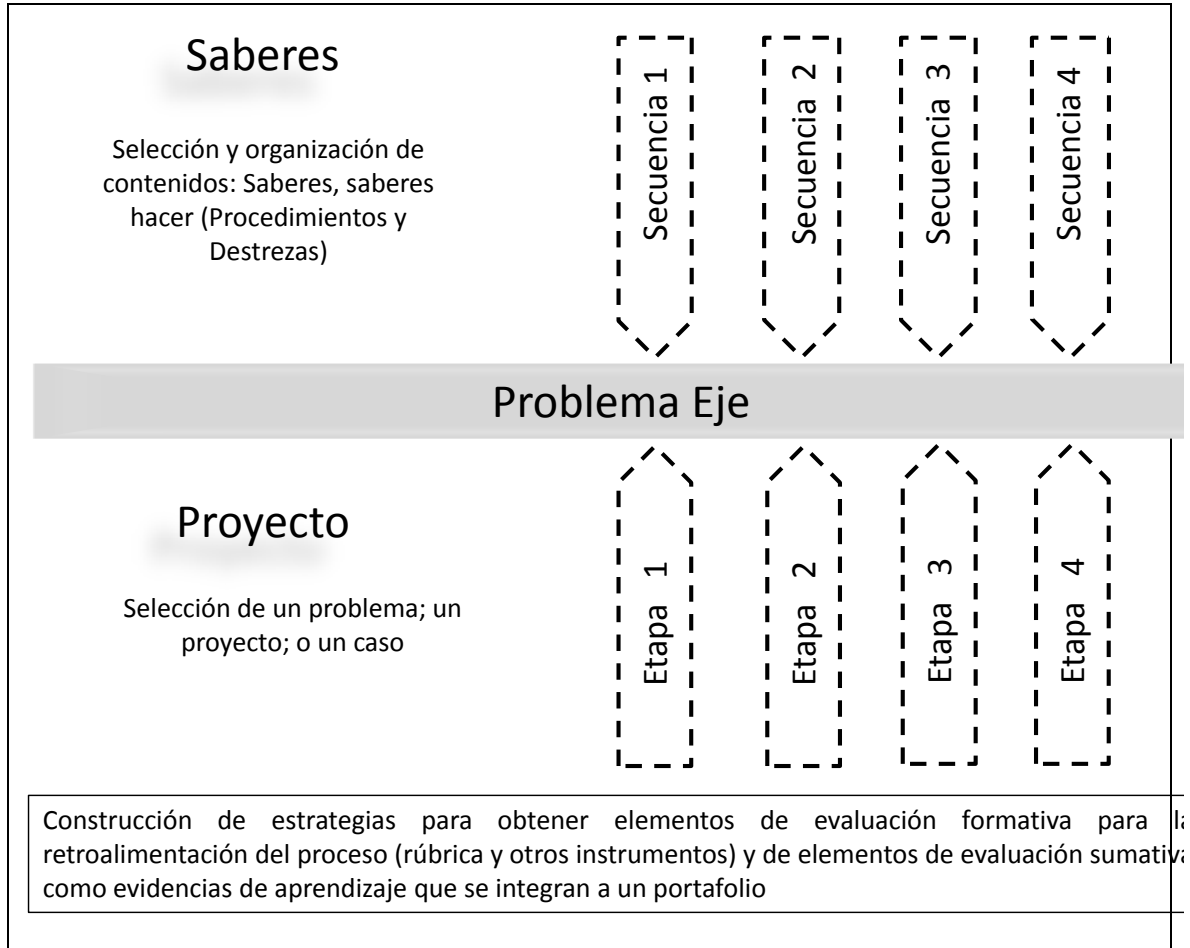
Saberes

Selección y organización de contenidos: Saberes, saberes hacer (Procedimientos y Destrezas)

Secuencia 1

Secuencia 2

Secuencia 3

Secuencia 4

Problema Eje

Proyecto

Selección de un problema; un proyecto; o un caso

Etapa 1

Etapa 2

Etapa 3

Etapa 4

Construcción de estrategias para obtener elementos de evaluación formativa para la retroalimentación del proceso (rúbrica y otros instrumentos) y de elementos de evaluación sumativa como evidencias de aprendizaje que se integran a un portafolio